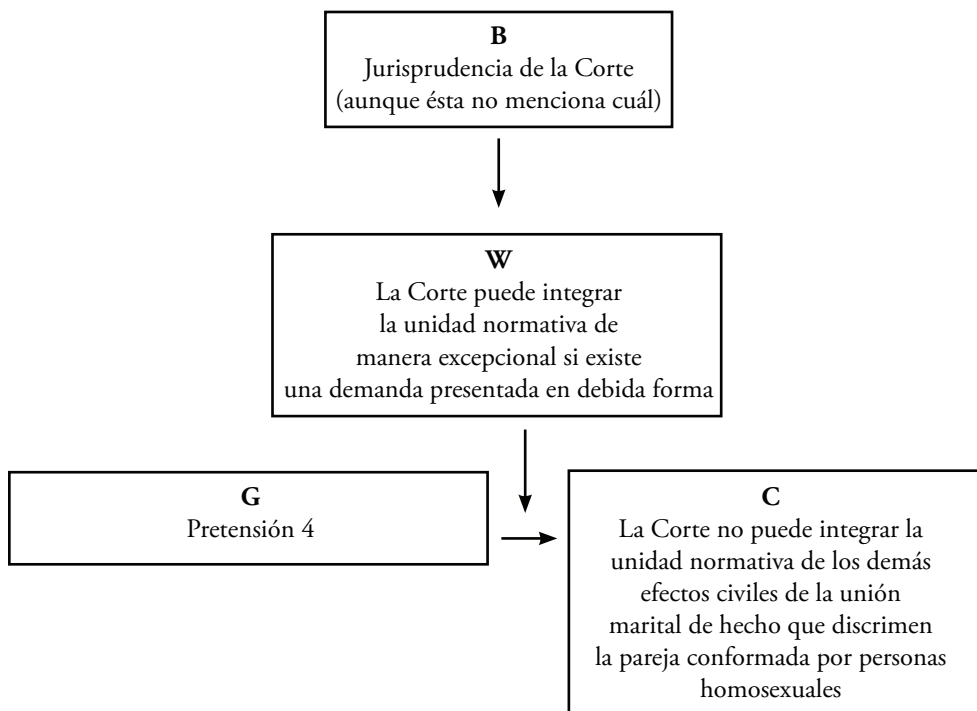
B
Jurisprudencia de la Corte (aunque ésta no menciona cuál)

W
La Corte puede integrar la unidad normativa de manera excepcional si existe una demanda presentada en debida forma

G
Pretensión 4

C
La Corte no puede integrar la unidad normativa de los demás efectos civiles de la unión marital de hecho que discrimen la pareja conformada por personas homosexuales